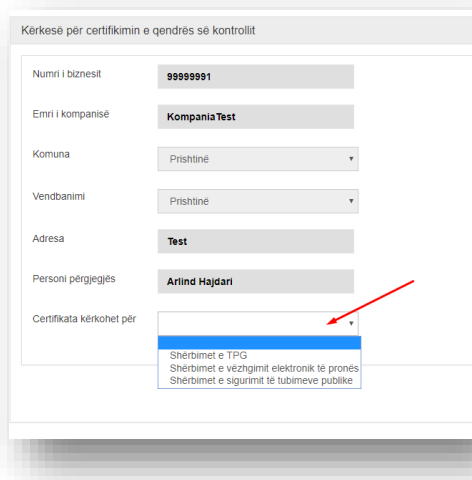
Kërkesë për certifikimin e qendrës së kontrollit

Numri i biznesit
99999991

Emri i kompanisë
KompaniaTest

Komuna
Prishtinë

Vendbanimi
Prishtinë

Adresa
Test

Personi përgjegjës
Arlind Hajdari

Certifikata kërkohet për

Shërbimet e TPG
Shërbimet e vëzhgimit elektronik të pronës
Shërbimet e sigurimit të tubimeve publike